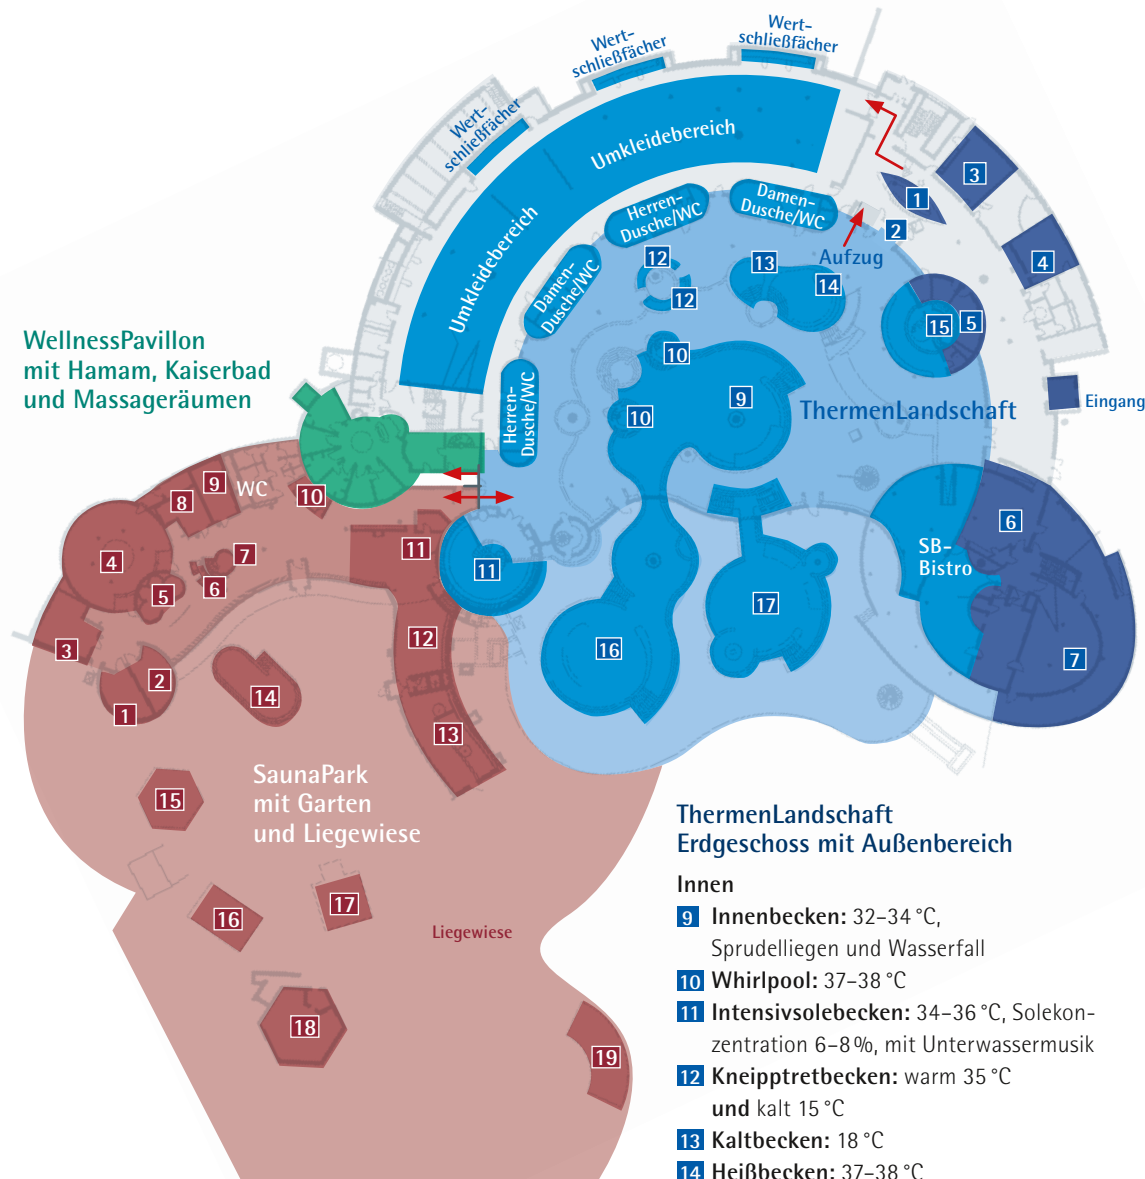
Wertschließfächer

Wertschließfächer

Wertschließfächer

Umkleidebereich

Umkleidebereich

Herren-Dusche/WC

Damen-Dusche/WC

Damen-Dusche/WC

Herren-Dusche/WC

Aufzug

1 2 3 4 5 15 12 12 13 14 10 9 10

ThermenLandschaft

Eingang

WellnessPavillon mit Hamam, Kaiserbad und Massageräumen

9 WC 8 10 4 7 6 5 3 2 1 11 11 12 14 13 6 7 16 17

SB-Bistro

SaunaPark mit Garten und Liegewiese

15 16 17 18 19

Liegewiese

ThermenLandschaft Erdgeschoss mit Außenbereich

Innen

9 **Innenbecken:** 32–34 °C, Sprudelliegen und Wasserfall

10 **Whirlpool:** 37–38 °C

11 **Intensivsolebecken:** 34–36 °C, Solekonzentration 6–8 %, mit Unterwassermusik

12 **Kneipptretbecken:** warm 35 °C **und** kalt 15 °C

13 **Kaltbecken:** 18 °C

14 **Heißbecken:** 37–38 °C